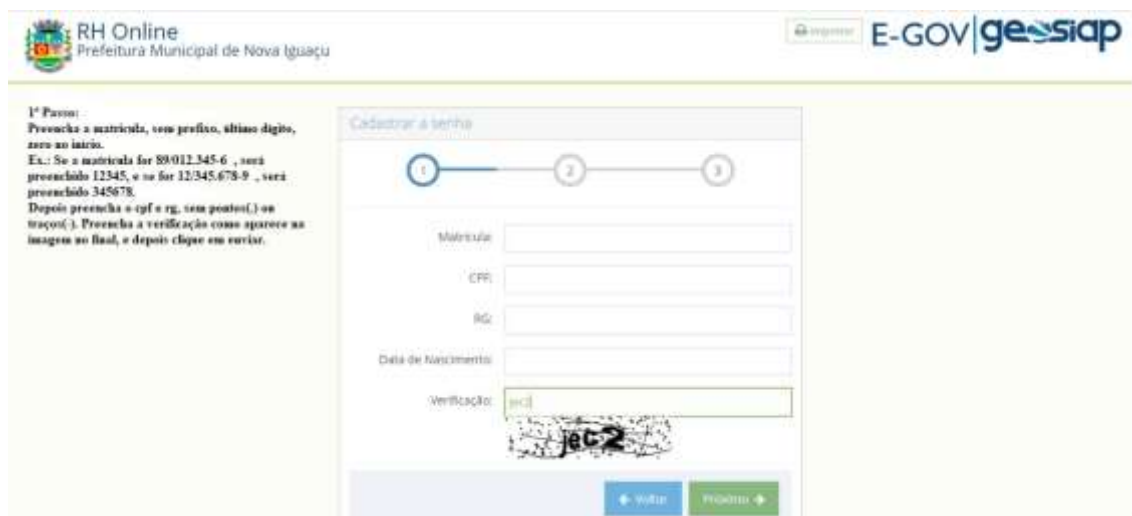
RH Online
Prefeitura Municipal de Nova Iguaçu

Imprimir E-GOV gessiap

1º Passo:
Preencha a matricula, sem prefixo, último digito, zero no início.
Ex.: Se a matricula for 89/012.345-6 , será preenchido 12345, e se for 12/345.678-9 , será preenchido 345678.
Depois preencha o cpf e rg, sem pontos(.) ou traços(-). Preencha a verificação como aparece na imagem no final, e depois clique em enviar.

Cadastrar a senha

1 2 3

Matrícula:
CPF:
RG:
Data de Nascimento:
Verificação: jec2

jec2

← Voltar Próximo →